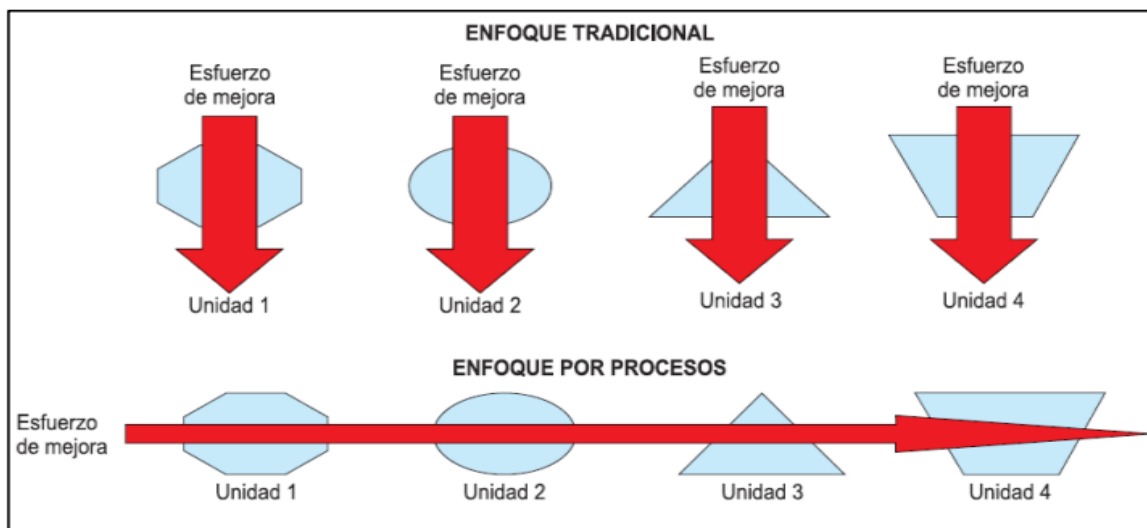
ENFOQUE TRADICIONAL

Esfuerzo de mejora

Unidad 1

Esfuerzo de mejora

Unidad 2

Esfuerzo de mejora

Unidad 3

Esfuerzo de mejora

Unidad 4

ENFOQUE POR PROCESOS

Esfuerzo de mejora

Unidad 1

Unidad 2

Unidad 3

Unidad 4